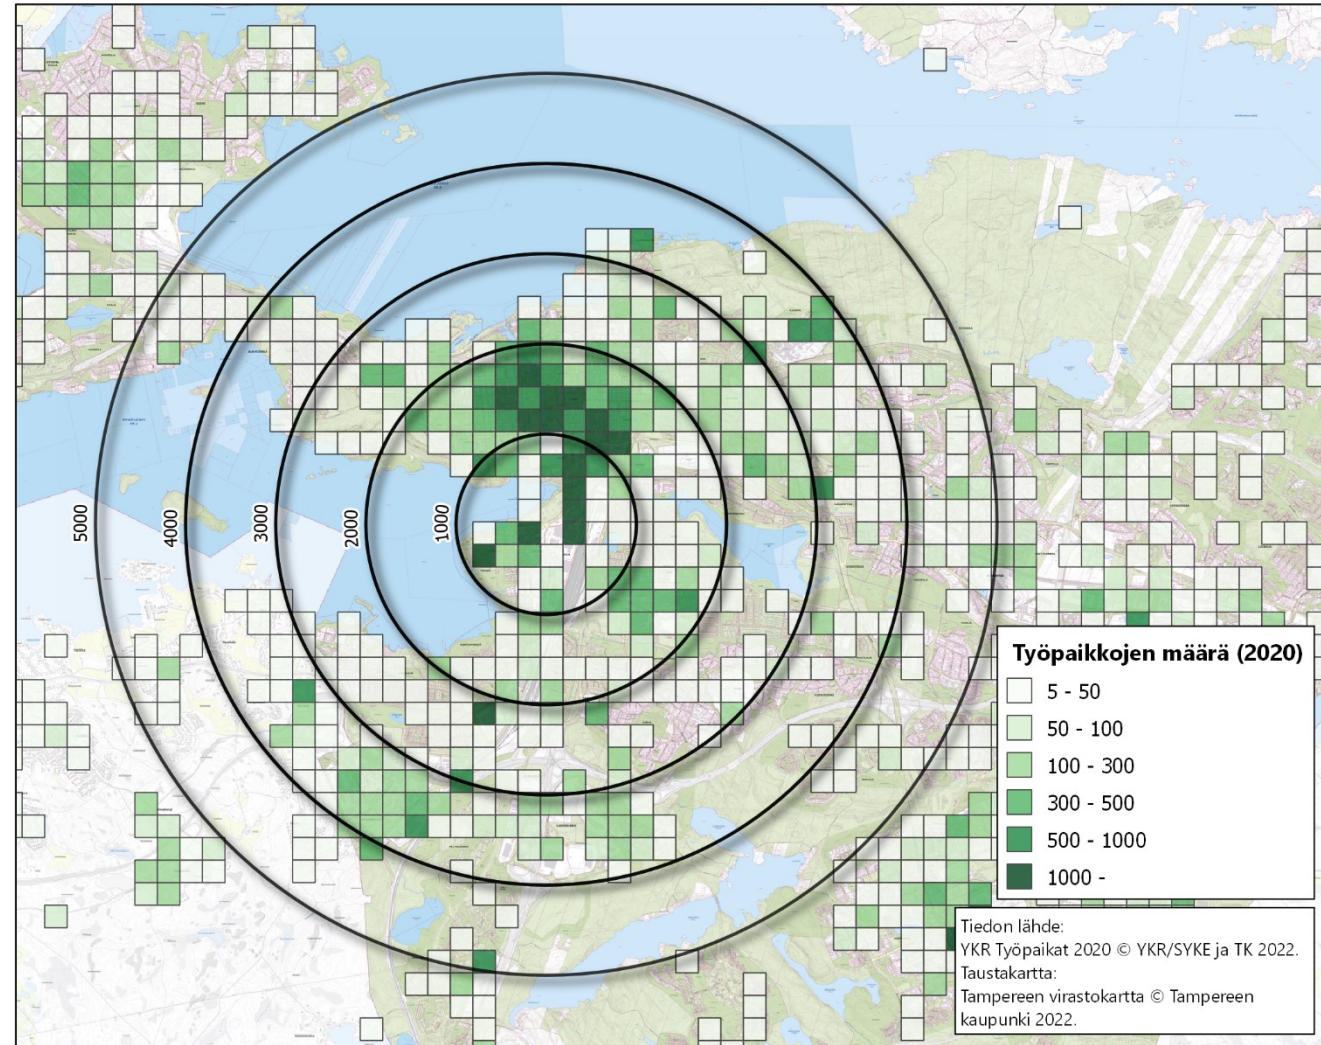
5000
4000
3000
2000
1000

Työpaikkojen määrä (2020)
5 - 50
50 - 100
100 - 300
300 - 500
500 - 1000
1000 -

Tiedon lähde:
YKR Työpaikat 2020 © YKR/SYKE ja TK 2022.
Taustakartta:
Tampereen virastokartta © Tampereen kaupunki 2022.